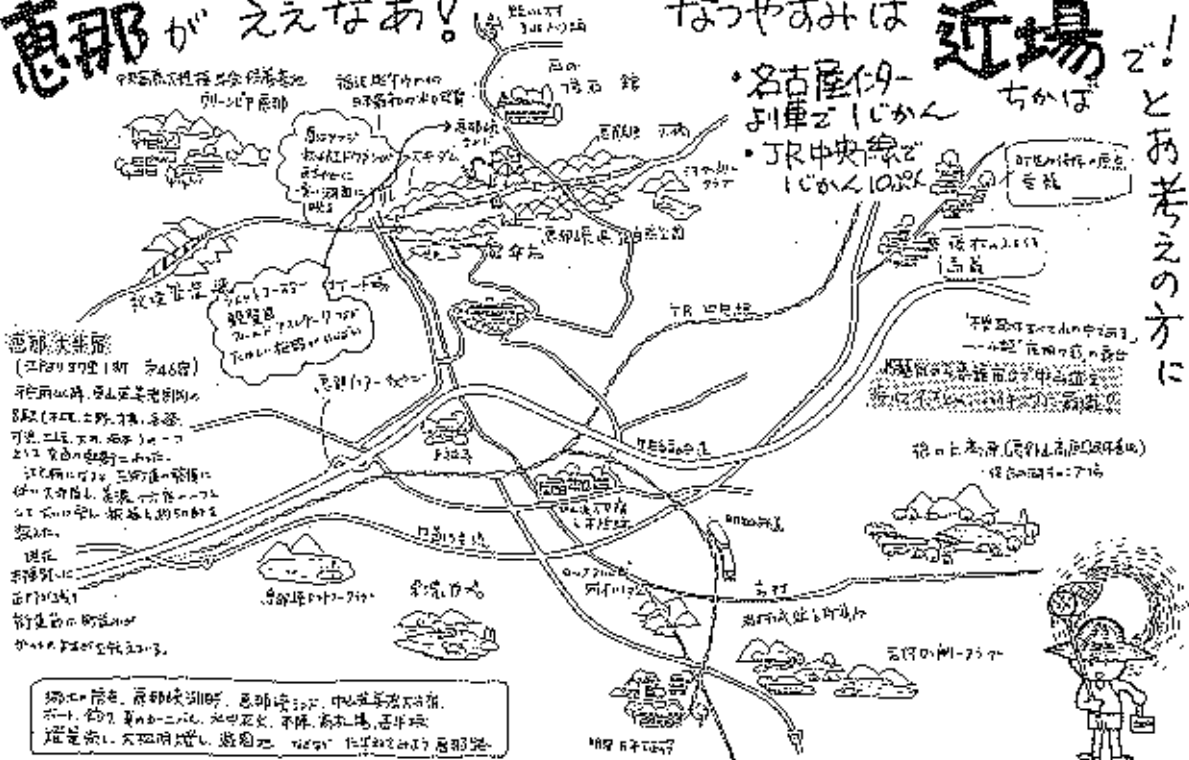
恵那が ええなあ! なつやすみは 近場で! ちかば とお考えの方に

・名古屋インター より車で1じかん
・JR中央線で 1じかん10ぷん

グリーンピア恵那

恵那峡

大井ダム

恵那駅

JR中央線

ジェットコースター
観覧車

恵那インター

恵那大井宿

岩村

明智

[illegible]